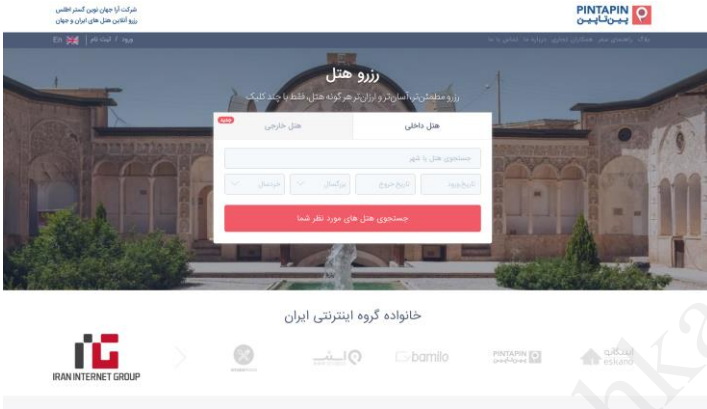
شرکت آرا جهان نوین گستر اطلس
رزرو آنلاین هتل های ایران و جهان

PINTAPIN
پین تا پین

En | ورود / ثبت نام

بلاگ | راهنمای سفر | همکاری تجاری | درباره ما | تماس با ما

رزرو هتل
رزرو مطمئن‌تر، آسان‌تر و ارزان‌تر هر گونه هتل، فقط با چند کلیک

هتل داخلی
هتل خارجی
جدید

جستجوی هتل یا شهر
تاریخ ورود
تاریخ خروج
بزرگسال
خردسال

جستجوی هتل های مورد نظر شما

خانواده گروه اینترنتی ایران

IRAN INTERNET GROUP
bamilo
PINTAPIN
پین تا پین
اسکانو
eskano
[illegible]